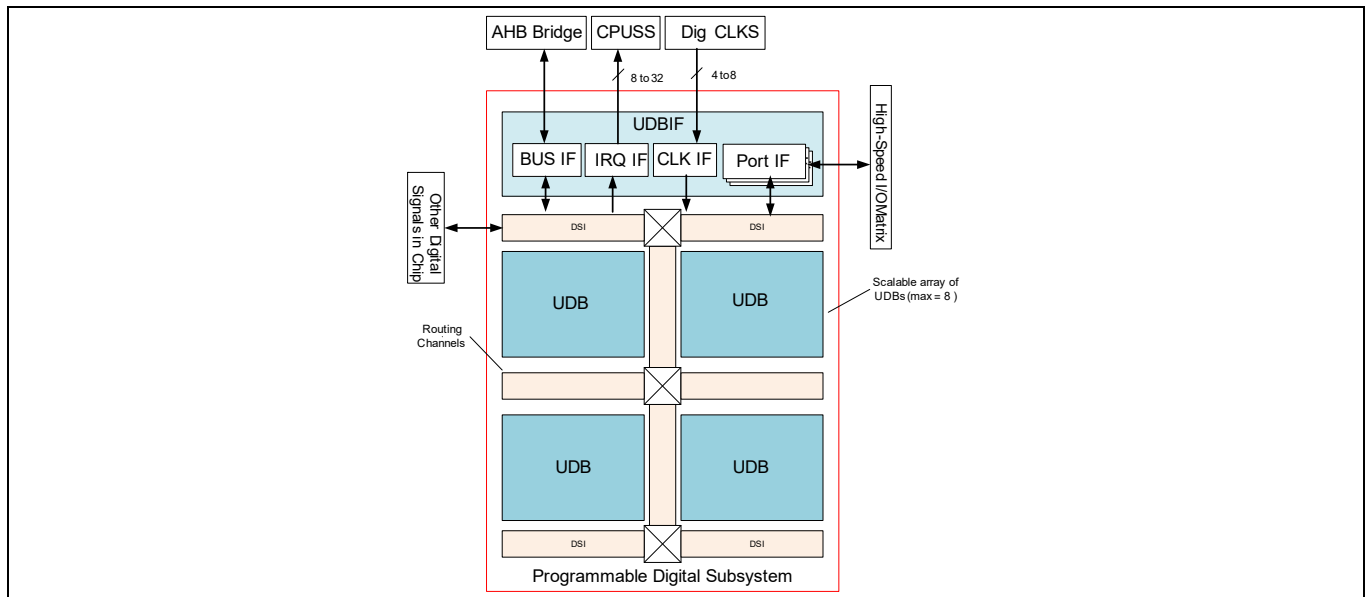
AHB Bridge

CPUSS

Dig CLKS

8 to 32

4 to8

High-Speed I/O Matrix

UDBIF

BUS IF

IRQ IF

CLK IF

Port IF

Other Digital Signals in Chip

DSI

DSI

UDB

UDB

Scalable array of UDBs (max = 8 )

Routing Channels

UDB

UDB

DSI

DSI

Programmable Digital Subsystem